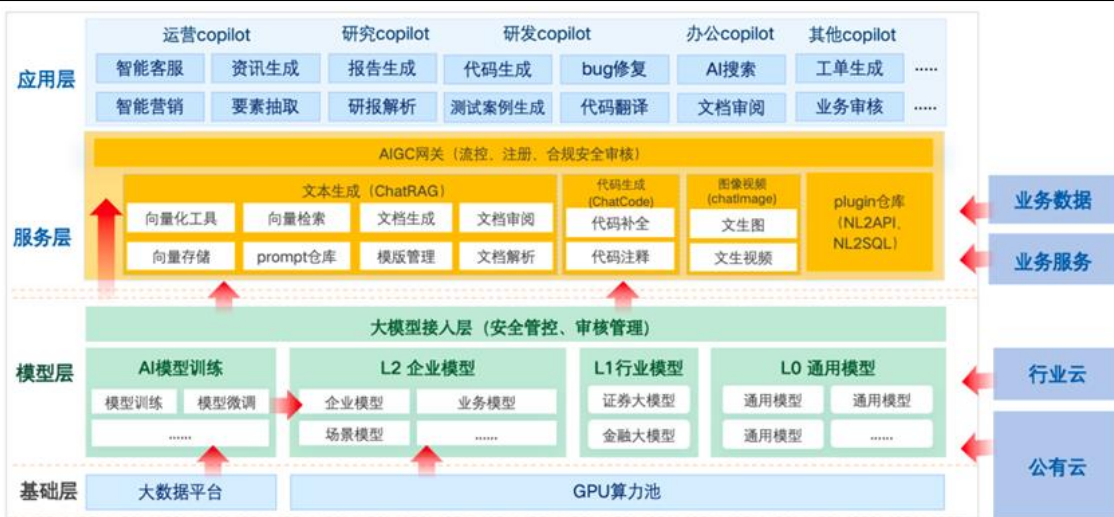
应用层

运营copilot
智能客服
资讯生成
智能营销
要素抽取

研究copilot
报告生成
研报解析

研发copilot
代码生成
bug修复
测试案例生成
代码翻译

办公copilot
AI搜索
文档审阅

其他copilot
工单生成
业务审核
......
......

服务层

AIGC网关（流控、注册、合规安全审核）

文本生成（ChatRAG）
向量化工具
向量检索
文档生成
文档审阅
向量存储
prompt仓库
模版管理
文档解析

代码生成（ChatCode）
代码补全
代码注释

图像视频（chatImage）
文生图
文生视频

plugin仓库（NL2API、NL2SQL）

业务数据
业务服务

模型层

大模型接入层（安全管控、审核管理）

AI模型训练
模型训练
模型微调
......

L2 企业模型
企业模型
业务模型
场景模型
......

L1行业模型
证券大模型
金融大模型

L0 通用模型
通用模型
通用模型
通用模型
......

行业云
公有云

基础层
大数据平台
GPU算力池